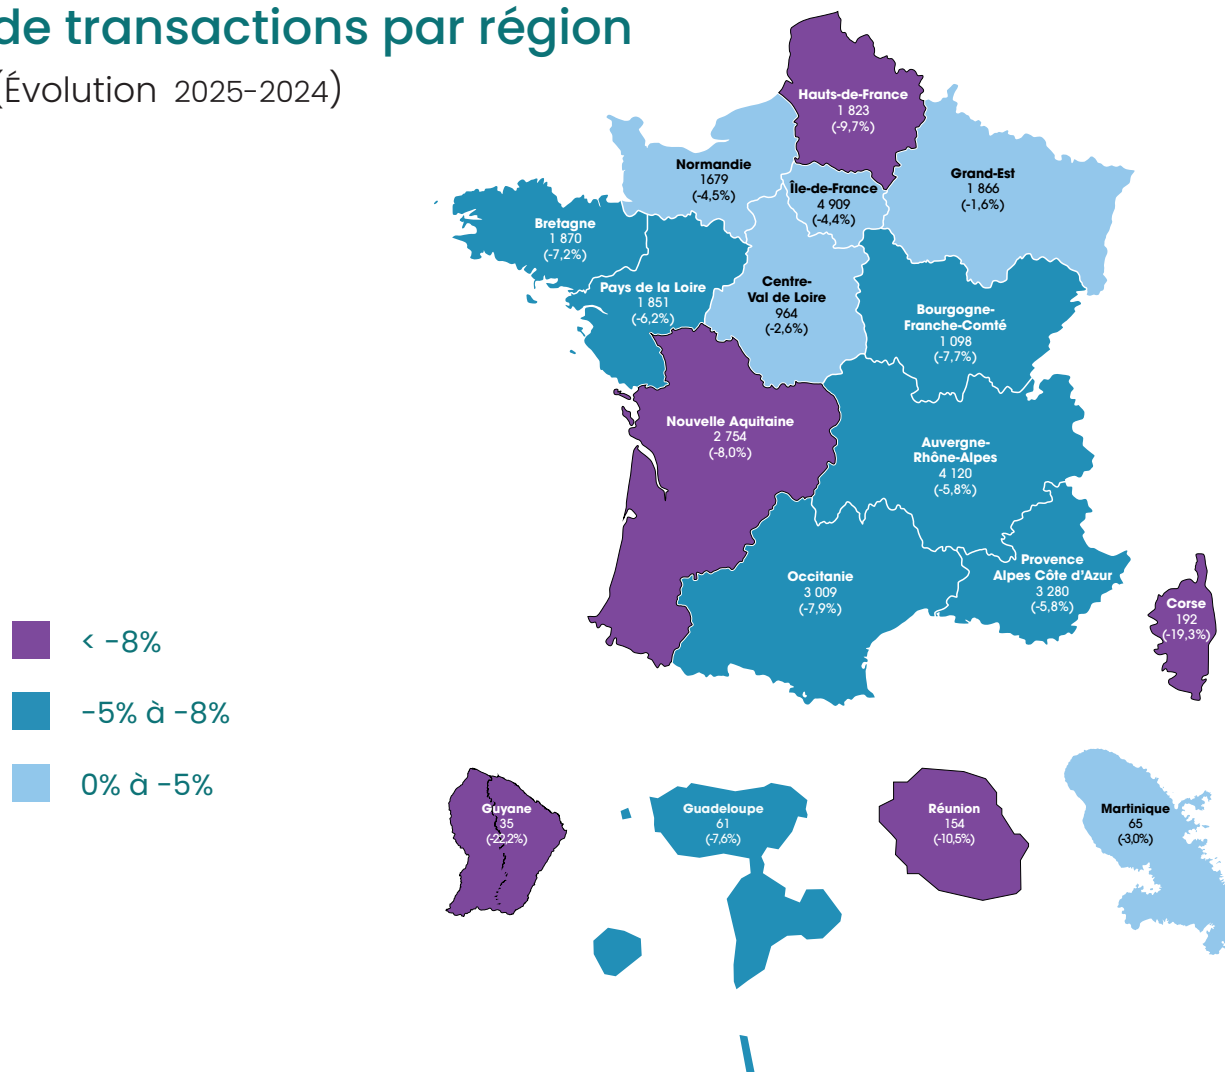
de transactions par région
(Évolution 2025-2024)

Hauts-de-France
1 823
(-9,7%)

Normandie
1679
(-4,5%)

Île-de-France
4 909
(-4,4%)

Grand-Est
1 866
(-1,6%)

Bretagne
1 870
(-7,2%)

Pays de la Loire
1 851
(-6,2%)

Centre-Val de Loire
964
(-2,6%)

Bourgogne-Franche-Comté
1 098
(-7,7%)

Nouvelle Aquitaine
2 754
(-8,0%)

Auvergne-Rhône-Alpes
4 120
(-5,8%)

Occitanie
3 009
(-7,9%)

Provence Alpes Côte d'Azur
3 280
(-5,8%)

Corse
192
(-19,3%)

< -8%

-5% à -8%

0% à -5%

Guyane
35
(-22,2%)

Guadeloupe
61
(-7,6%)

Réunion
154
(-10,5%)

Martinique
65
(-3,0%)